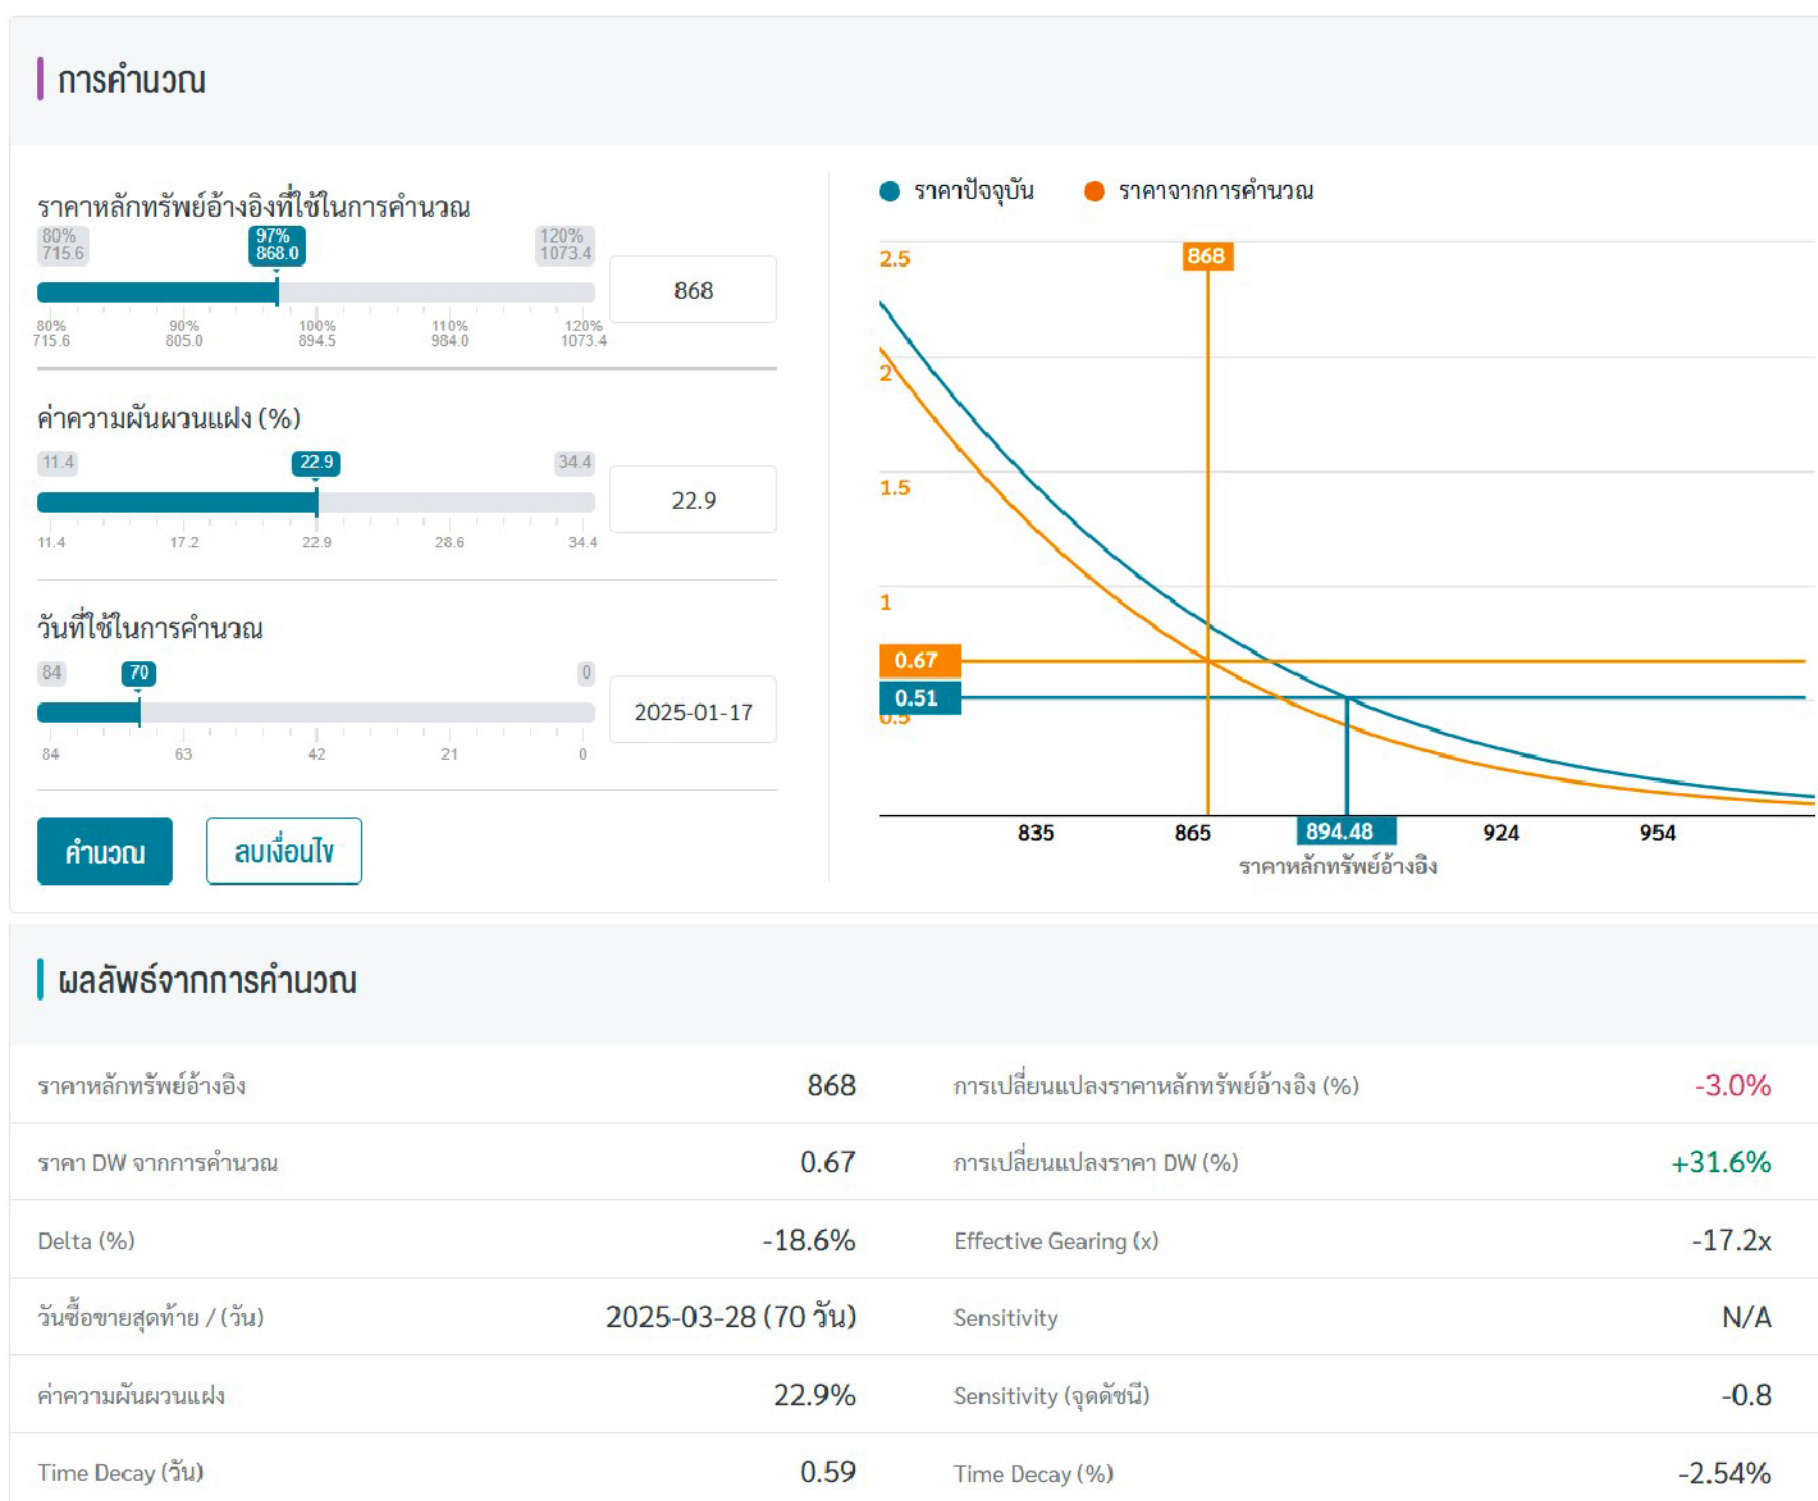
การคำนวณ

ราคาหลักทรัพย์อ้างอิงที่ใช้ในการคำนวณ

80% 715.6 | 97% 868.0 | 120% 1073.4

868

80% 715.6 | 90% 805.0 | 100% 894.5 | 110% 984.0 | 120% 1073.4

ค่าความผันผวนแฝง (%)

11.4 | 22.9 | 34.4

22.9

11.4 | 17.2 | 22.9 | 28.6 | 34.4

วันที่ใช้ในการคำนวณ

84 | 70 | 0

2025-01-17

84 | 63 | 42 | 21 | 0

คำนวณ

ลบเงื่อนไข

ราคาปัจจุบัน ราคาจากการคำนวณ

2.5
2
1.5
1
0.67
0.51
0.5
868
835 865 894.48 924 954
ราคาหลักทรัพย์อ้างอิง

ผลลัพธ์จากการคำนวณ

| | | | |
|---|---|---|---|
| ราคาหลักทรัพย์อ้างอิง | 868 | การเปลี่ยนแปลงราคาหลักทรัพย์อ้างอิง (%) | -3.0% |
| ราคา DW จากการคำนวณ | 0.67 | การเปลี่ยนแปลงราคา DW (%) | +31.6% |
| Delta (%) | -18.6% | Effective Gearing (x) | -17.2x |
| วันซื้อขายสุดท้าย / (วัน) | 2025-03-28 (70 วัน) | Sensitivity | N/A |
| ค่าความผันผวนแฝง | 22.9% | Sensitivity (จุดดัชนี) | -0.8 |
| Time Decay (วัน) | 0.59 | Time Decay (%) | -2.54% |